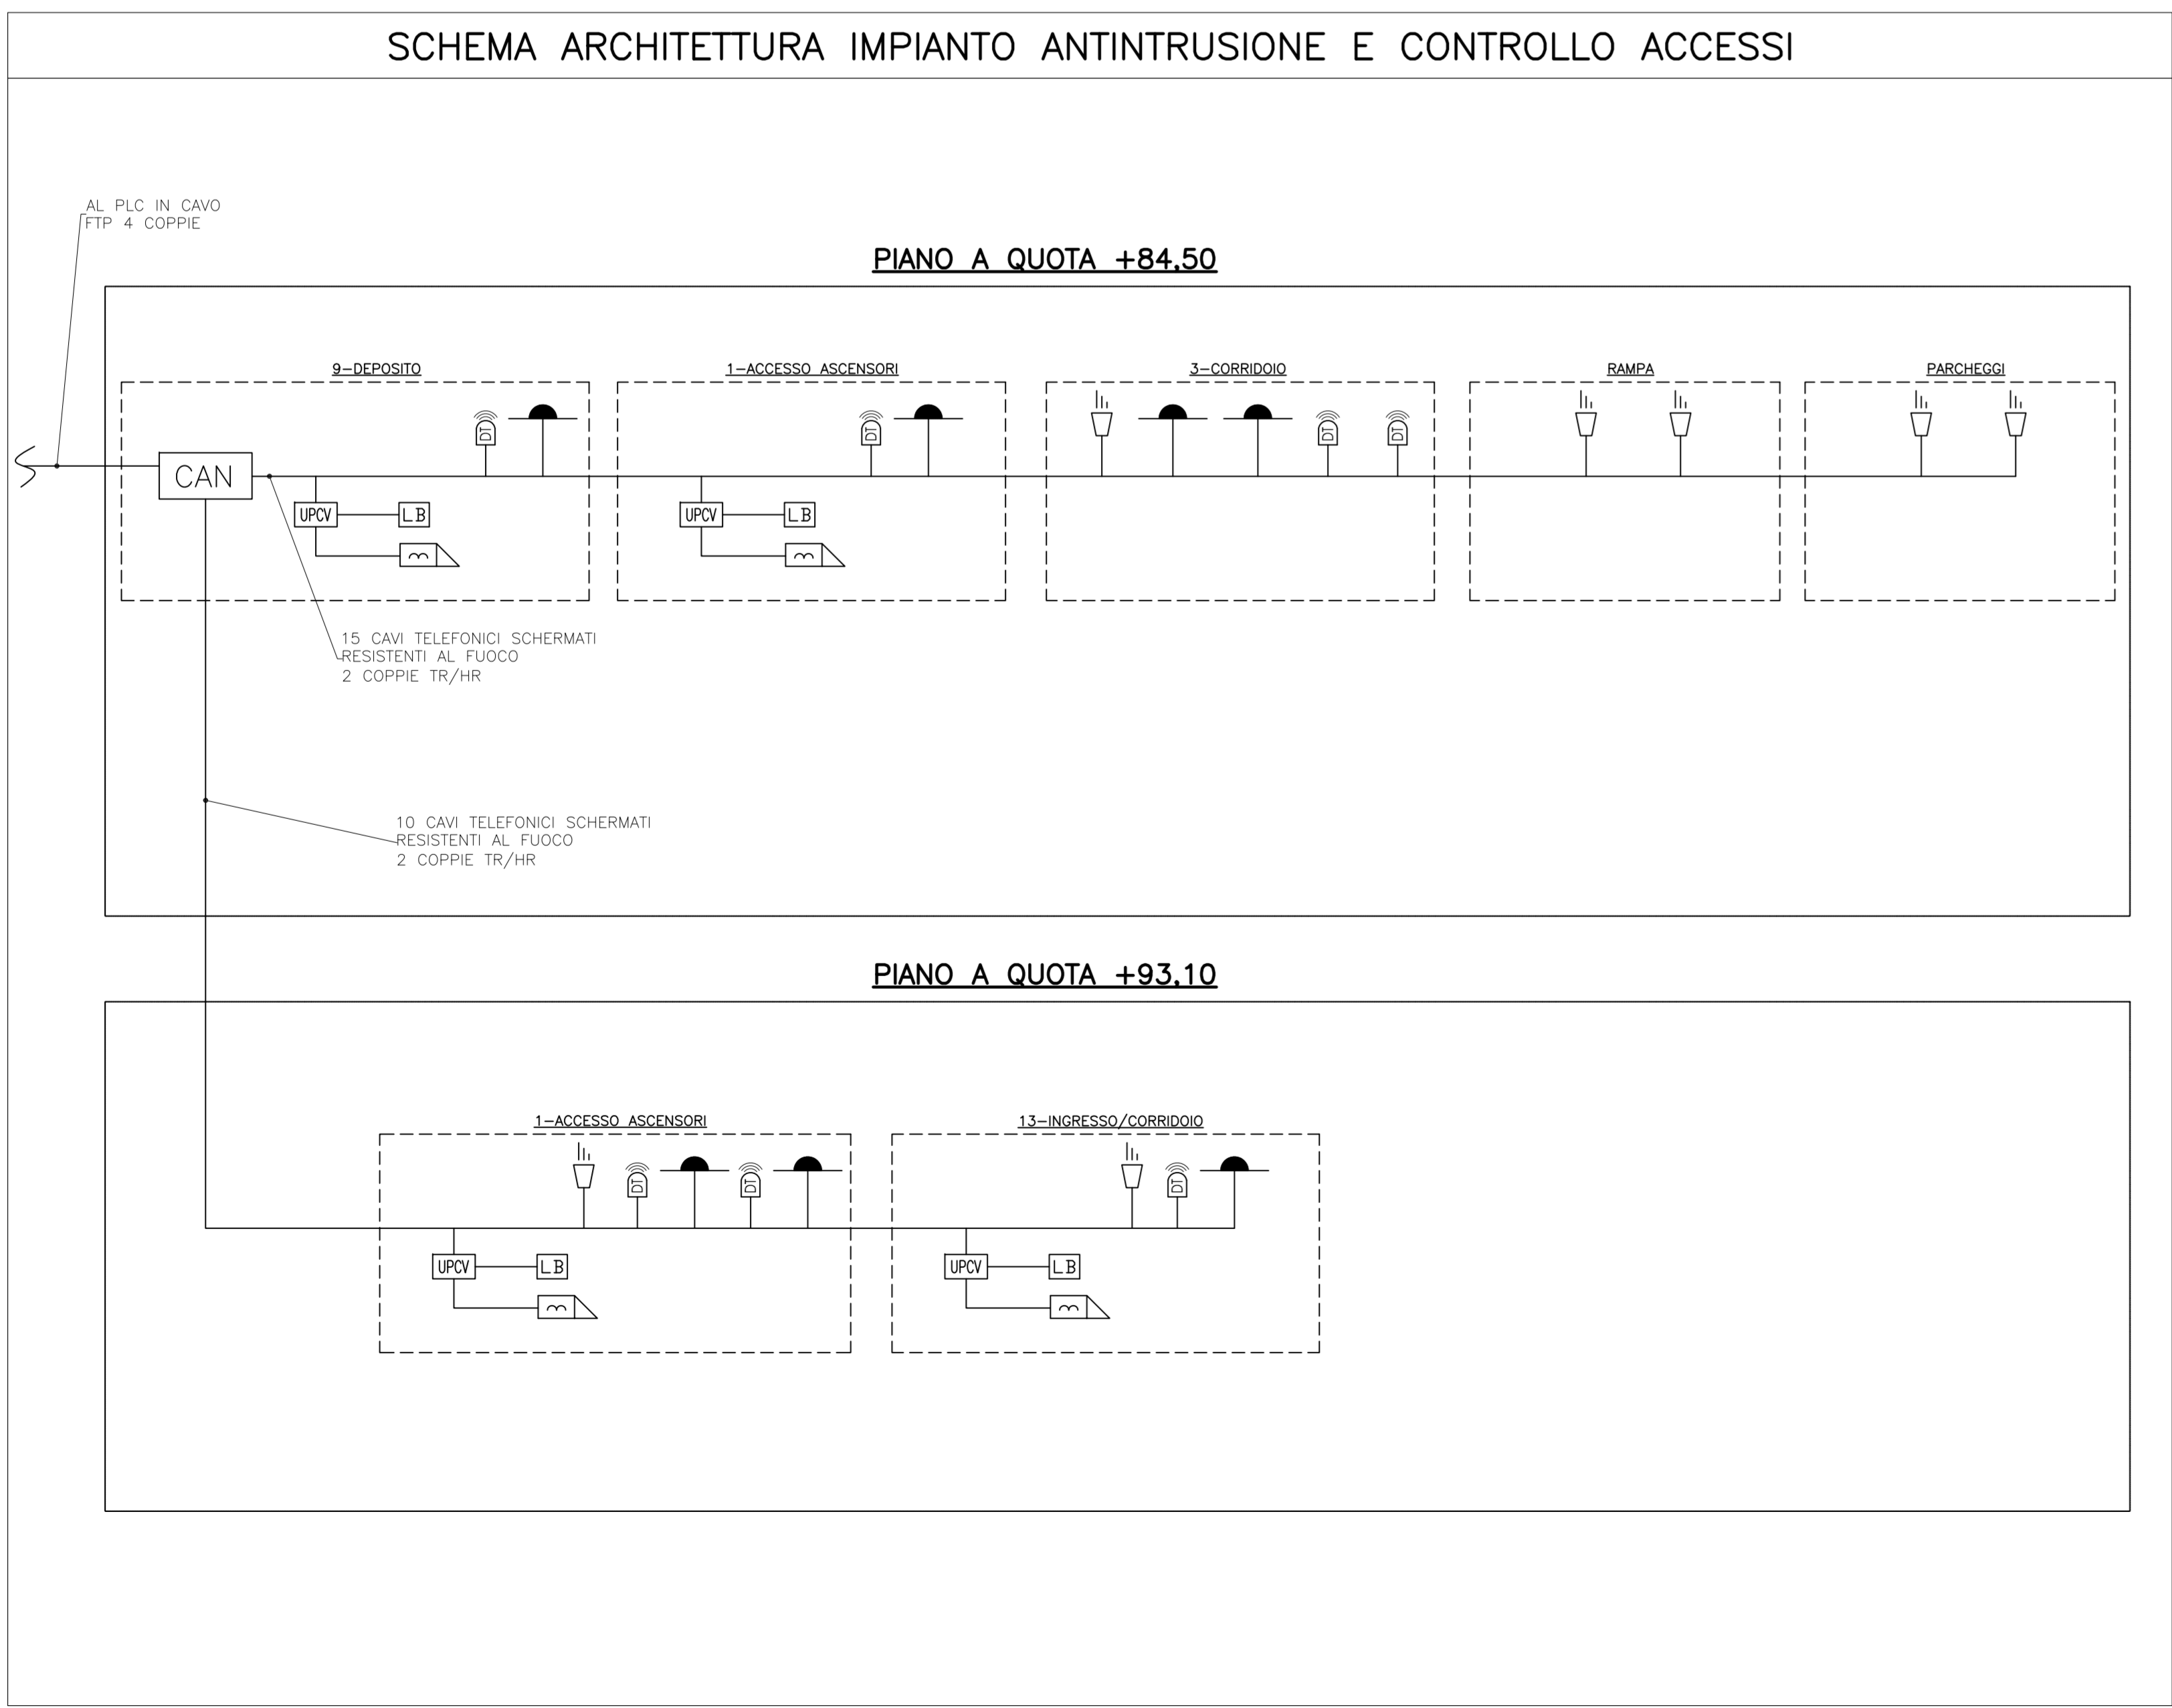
SCHEMA ARCHITETTURA IMPIANTO ANTINTRUSIONE E CONTROLLO ACCESSI

AL PLC IN CAVO
FTP 4 COPPIE

PIANO A QUOTA +84,50

9–DEPOSITO

1–ACCESSO ASCENSORI

3–CORRIDOIO

RAMPA

PARCHEGGI

CAN

DT

UPCV

LB

15 CAVI TELEFONICI SCHERMATI
RESISTENTI AL FUOCO
2 COPPIE TR/HR

10 CAVI TELEFONICI SCHERMATI
RESISTENTI AL FUOCO
2 COPPIE TR/HR

PIANO A QUOTA +93,10

1–ACCESSO ASCENSORI

13–INGRESSO/CORRIDOIO

UPCV

LB

UPCV

LB